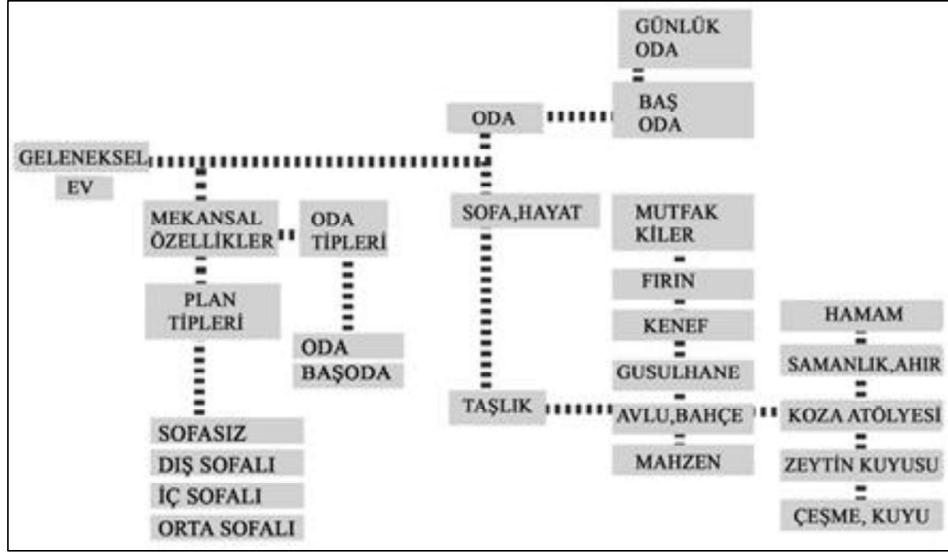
GÜNLÜK ODA

ODA

BAŞ ODA

GELENEKSEL EV

MEKANSAL ÖZELLİKLER

ODA TİPLERİ

SOFA,HAYAT

MUTFAK KİLER

PLAN TİPLERİ

FIRIN

KENEF

HAMAM

ODA BAŞODA

GUSULHANE

SAMANLIK,AHIR

TAŞLIK

AVLU,BAHÇE

KOZA ATÖLYESİ

SOFASIZ

DIŞ SOFALI

MAHZEN

ZEYTİN KUYUSU

İÇ SOFALI

ORTA SOFALI

ÇEŞME, KUYU